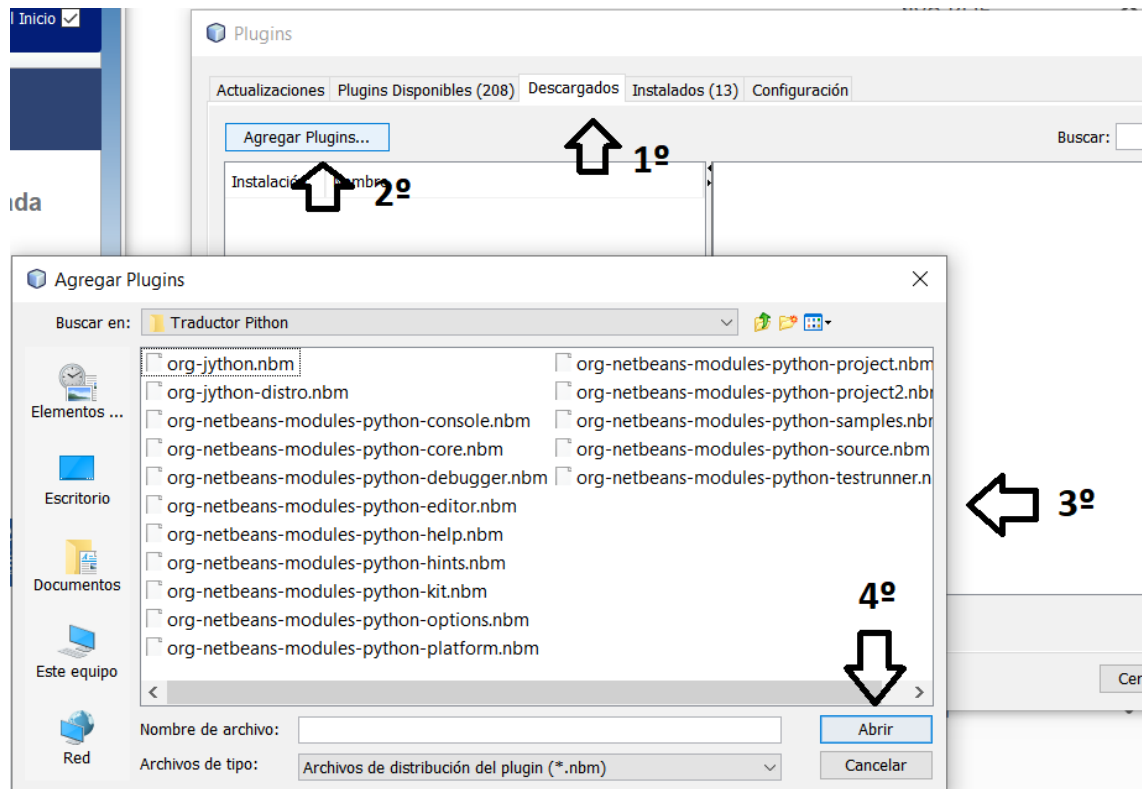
l Inicio

nda

Plugins

Actualizaciones | Plugins Disponibles (208) | Descargados | Instalados (13) | Configuración

Agregar Plugins...

Buscar:

1º

Instalació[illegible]mbre

2º

Agregar Plugins

Buscar en: Traductor Pithon

Elementos ...

Escritorio

Documentos

Este equipo

Red

org-jython.nbm
org-jython-distro.nbm
org-netbeans-modules-python-console.nbm
org-netbeans-modules-python-core.nbm
org-netbeans-modules-python-debugger.nbm
org-netbeans-modules-python-editor.nbm
org-netbeans-modules-python-help.nbm
org-netbeans-modules-python-hints.nbm
org-netbeans-modules-python-kit.nbm
org-netbeans-modules-python-options.nbm
org-netbeans-modules-python-platform.nbm
org-netbeans-modules-python-project.nbm
org-netbeans-modules-python-project2.nbr
org-netbeans-modules-python-samples.nbr
org-netbeans-modules-python-source.nbm
org-netbeans-modules-python-testrunner.n

3º

4º

Nombre de archivo:

Archivos de tipo: Archivos de distribución del plugin (*.nbm)

Abrir

Cancelar

Cer